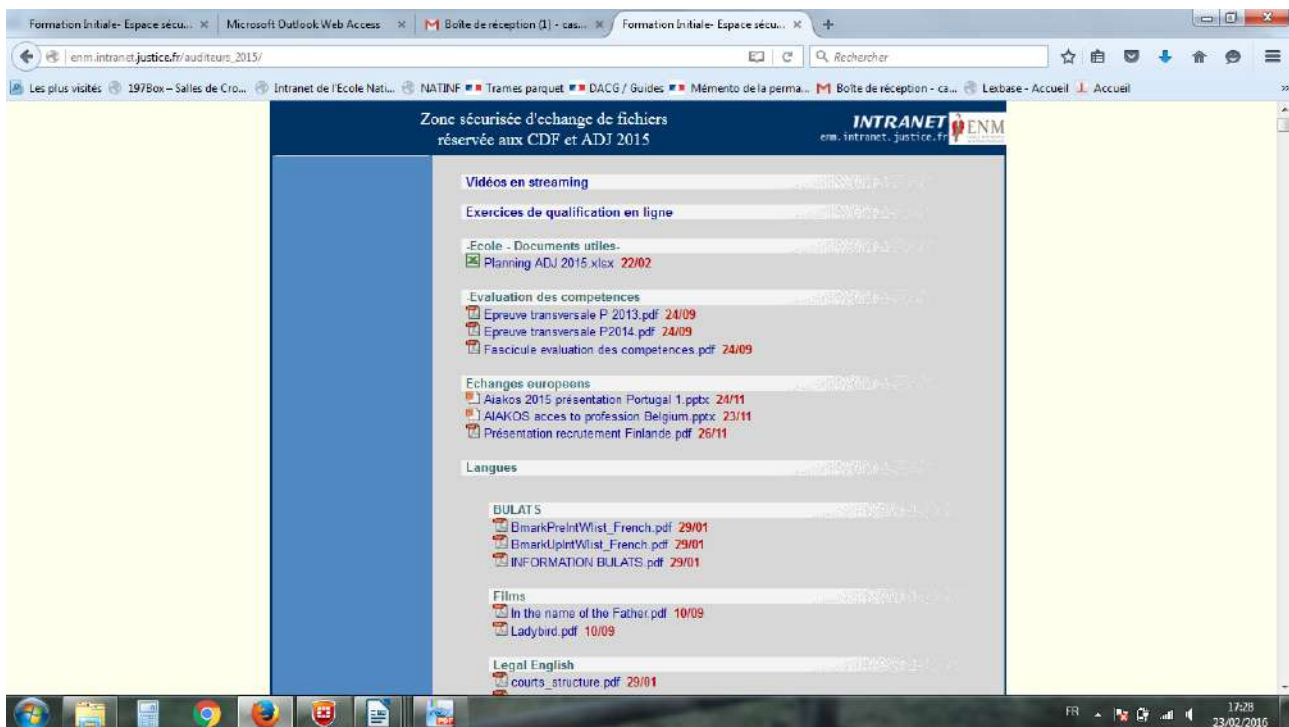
Formation Initiale- Espace sécu... × | Microsoft Outlook Web Access × | Boîte de réception (1) - cas... × | Formation Initiale- Espace sécu... × | +

enm.intranet.justice.fr/auditeurs_2015/ | Rechercher

Les plus visités | 197Box – Salles de Cro... | Intranet de l'Ecole Nati... | NATINF | Trames parquet | DACG / Guides | Mémento de la perma... | Boîte de réception - ca... | Lexbase - Accueil | Accueil

Zone sécurisée d'echange de fichiers réservée aux CDF et ADJ 2015

INTRANET enm.intranet.justice.fr ENM

Vidéos en streaming

Exercices de qualification en ligne

-Ecole - Documents utiles-
Planning ADJ 2015.xlsx 22/02

Evaluation des competences
Epreuve transversale P 2013.pdf 24/09
Epreuve transversale P2014.pdf 24/09
Fascicule evaluation des competences.pdf 24/09

Echanges europeens
Aiakos 2015 présentation Portugal 1.pptx 24/11
AIAKOS acces to profession Belgium.pptx 23/11
Présentation recrutement Finlande.pdf 26/11

Langues

BULATS
BmarkPreIntWlist_French.pdf 29/01
BmarkUpIntWlist_French.pdf 29/01
INFORMATION BULATS.pdf 29/01

Films
In the name of the Father.pdf 10/09
Ladybird.pdf 10/09

Legal English
courts_structure.pdf 29/01

FR 17:28 23/02/2016